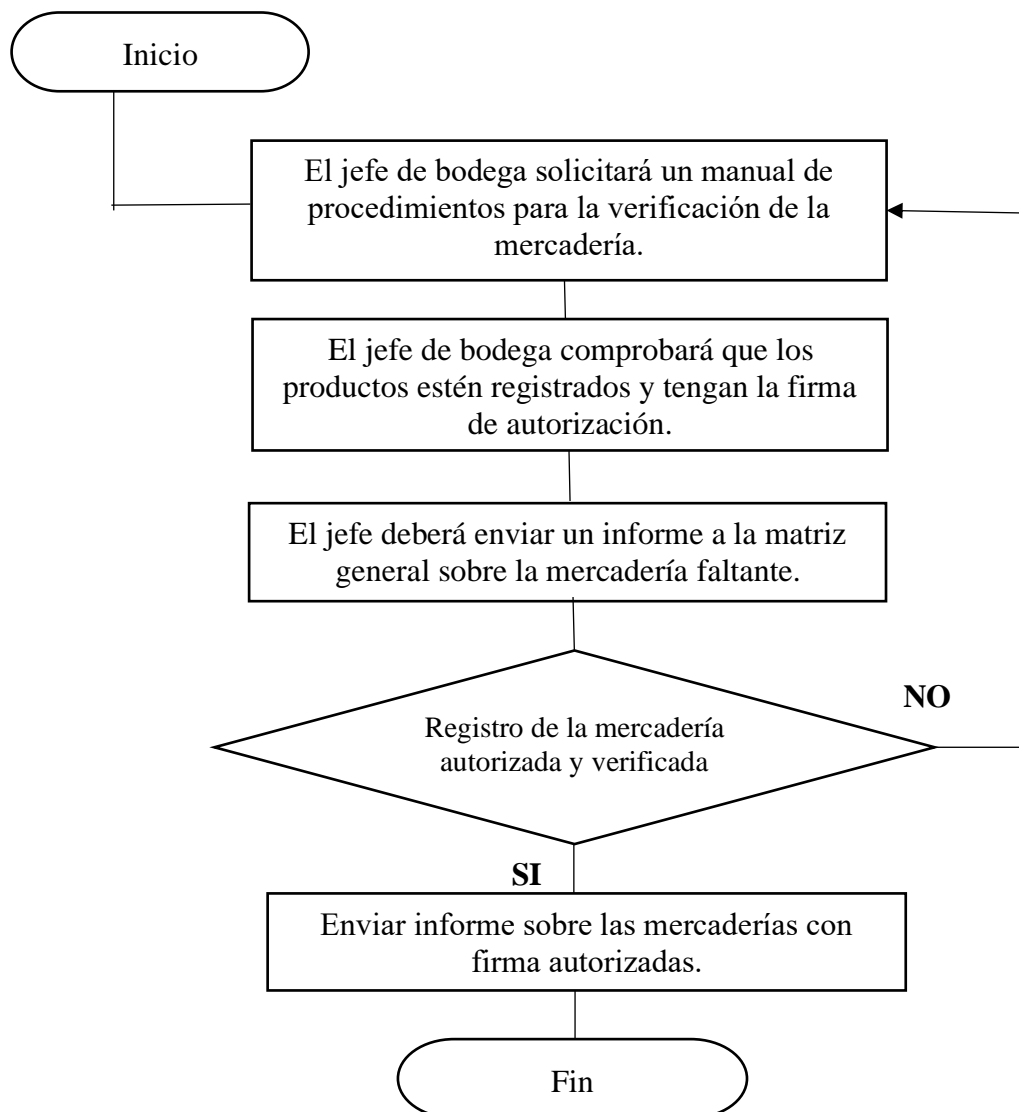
Inicio

El jefe de bodega solicitará un manual de procedimientos para la verificación de la mercadería.

El jefe de bodega comprobará que los productos estén registrados y tengan la firma de autorización.

El jefe deberá enviar un informe a la matriz general sobre la mercadería faltante.

NO

Registro de la mercadería autorizada y verificada

SI

Enviar informe sobre las mercaderías con firma autorizadas.

Fin